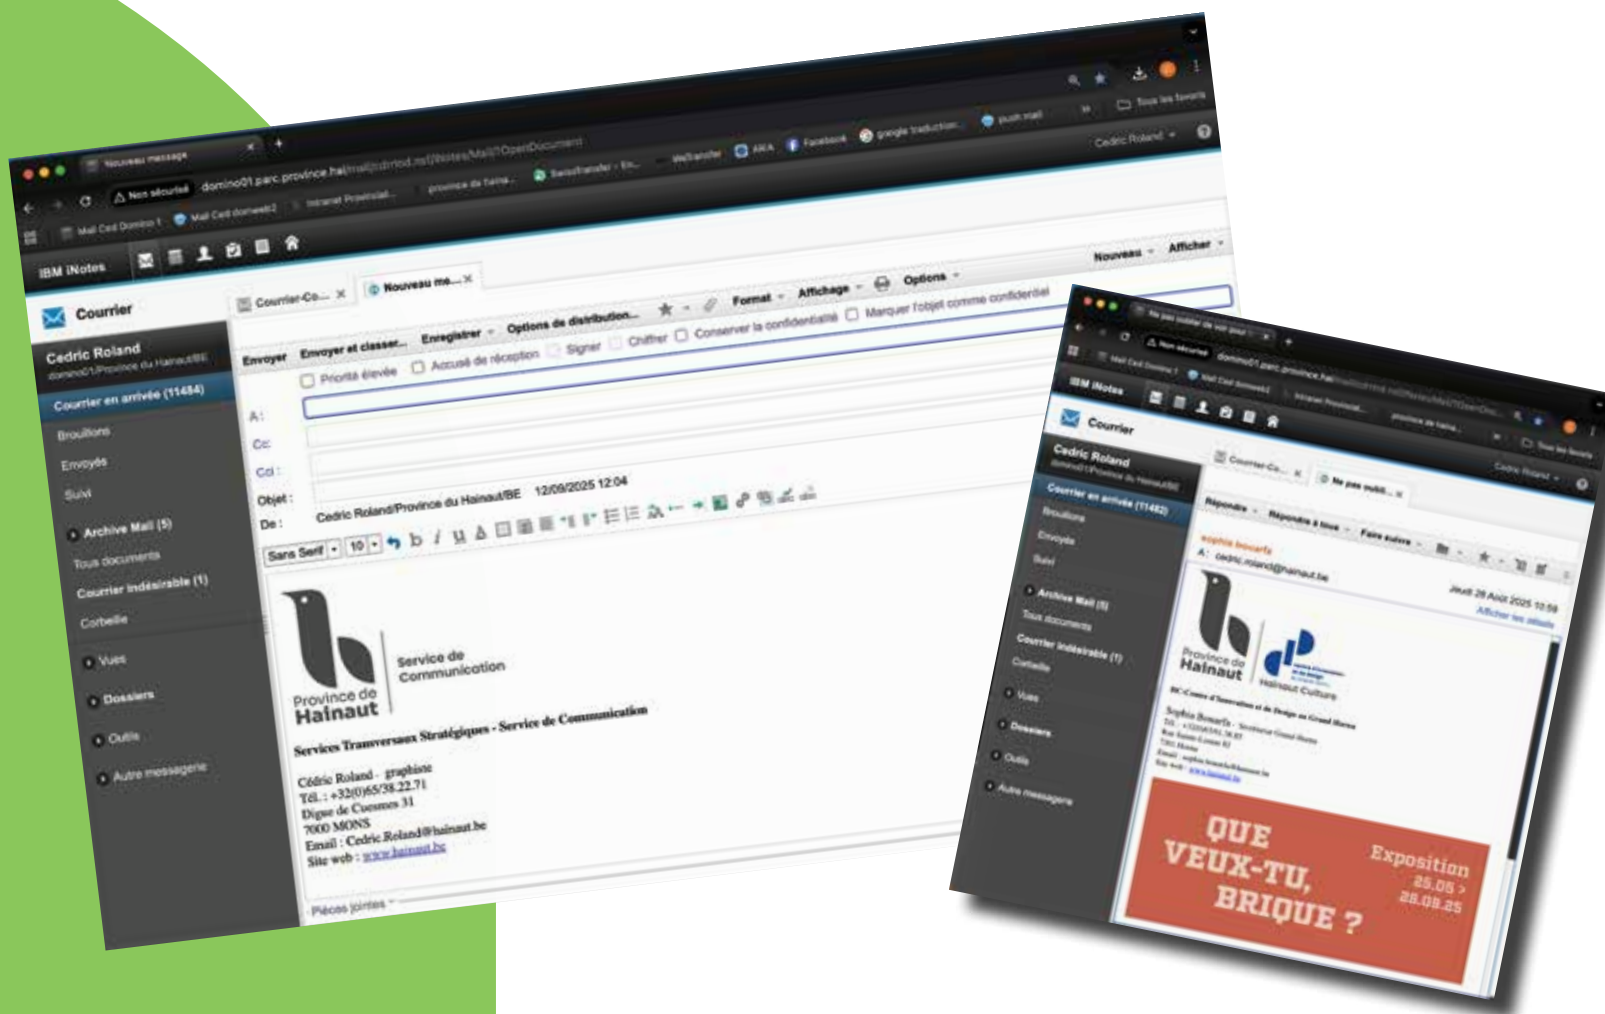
Nouveau message

Non sécurisé domino01.parc.province.hai/mail/cdrolnd.nsf/iNotes/Mail/?OpenDocument

Mail Ced Domino 1 Mail Ced domweb2 Intranet Provincial province de hainaut SwissTransfer WeTransfer ARA Facebook google traduction push mail Tous les favoris

IBM iNotes

Cedric Roland

Courrier

Cedric Roland
domino01/Province du Hainaut/BE

Courrier en arrivée (11484)
Brouillons
Envoyés
Suivi
Archive Mail (5)
Tous documents
Courrier indésirable (1)
Corbeille
Vues
Dossiers
Outils
Autre messagerie

Courrier-Co... Nouveau me...

Nouveau Afficher

Envoyer Envoyer et classer... Enregistrer Options de distribution... Format Affichage Options

Priorité élevée Accusé de réception Signer Chiffrer Conserver la confidentialité Marquer l'objet comme confidentiel

A :
Cc :
Cci :
Objet :
De : Cedric Roland/Province du Hainaut/BE 12/09/2025 12:04

Sans Serif 10

Province de Hainaut
Service de Communication

Services Transversaux Stratégiques - Service de Communication

Cédric Roland - graphiste
Tél. : +32(0)65/38.22.71
Digue de Cuesmes 31
7000 MONS
Email : Cedric.Roland@hainaut.be
Site web : www.hainaut.be

Pièces jointes

Ne pas oublier de voir leur pour ...

Non sécurisé domino01.parc.province.hai/mail/cdrolnd.nsf/iNotes/Mail/?OpenDoc...

IBM iNotes

Courrier

Cedric Roland
domino01/Province du Hainaut/BE

Courrier en arrivée (11482)
Brouillons
Envoyés
Suivi
Archive Mail (5)
Tous documents
Courrier indésirable (1)
Corbeille
Vues
Dossiers
Outils
Autre messagerie

Courrier-Co... Ne pas oubli...

Répondre Répondre à tous Faire suivre

sophie boucarfa
A : cedric.roland@hainaut.be

Jeudi 28 Août 2025 10:59
Afficher les détails

Province de Hainaut
Hainaut Culture

Sophie Boucarfa

QUE VEUX-TU, BRIQUE ?
Exposition 25.05 > 28.09.25